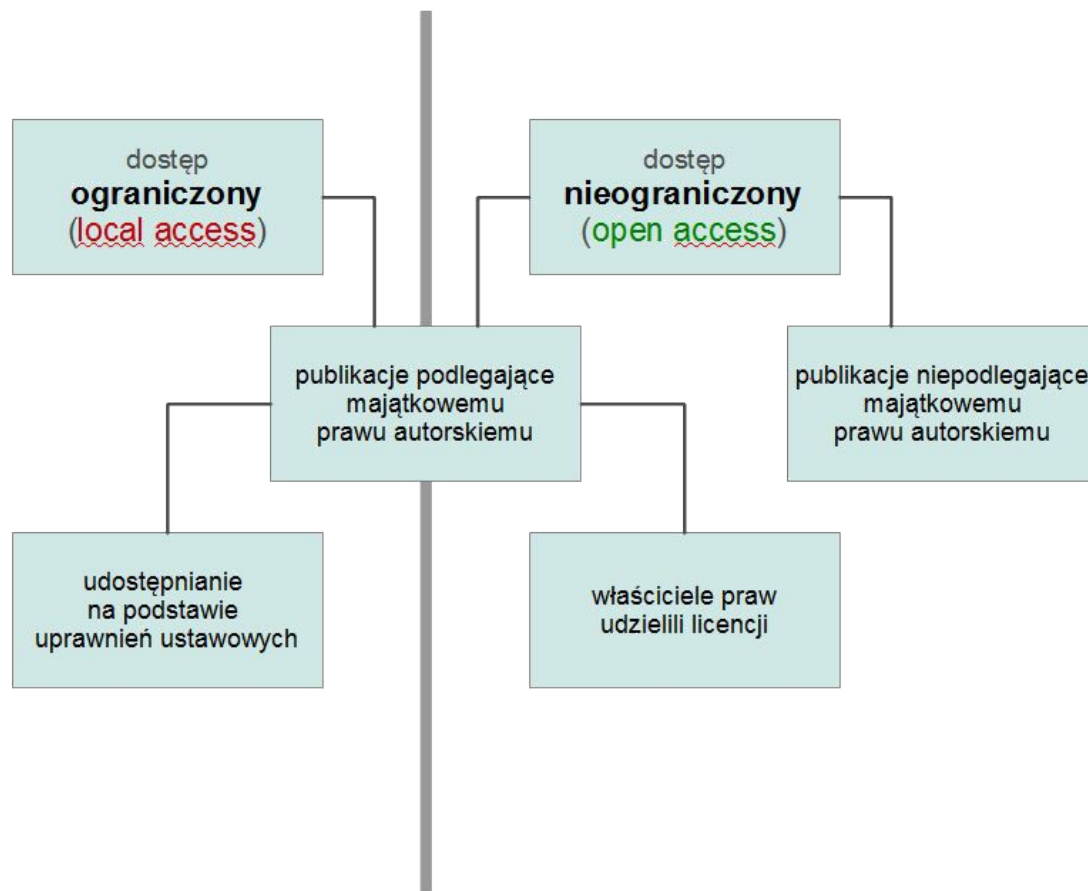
dostęp
**ograniczony**
(local access)

dostęp
**nieograniczony**
(open access)

publikacje podlegające majątkowemu prawu autorskiemu

publikacje niepodlegające majątkowemu prawu autorskiemu

udostępnianie na podstawie uprawnień ustawowych

właściciele praw udzielili licencji